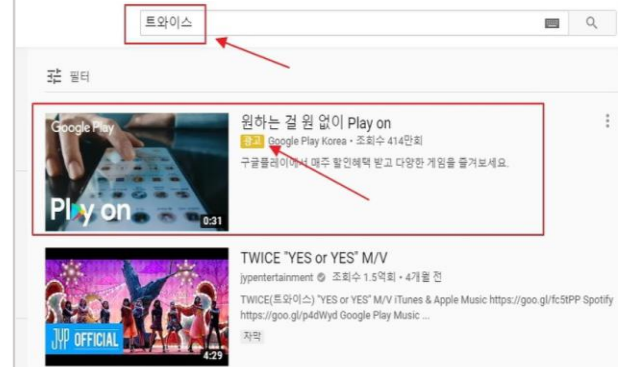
트와이스

필터

Google Play

Play on

0:31

원하는 걸 원 없이 Play on

광고 Google Play Korea • 조회수 414만회

구글플레이에서 매주 할인혜택 받고 다양한 게임을 즐겨보세요.

JYP OFFICIAL

4:29

TWICE "YES or YES" M/V

jypentertainment • 조회수 1.5억회 • 4개월 전

TWICE(트와이스) "YES or YES" M/V iTunes & Apple Music https://goo.gl/fc5tPP Spotify https://goo.gl/p4dWyd Google Play Music ...

자막